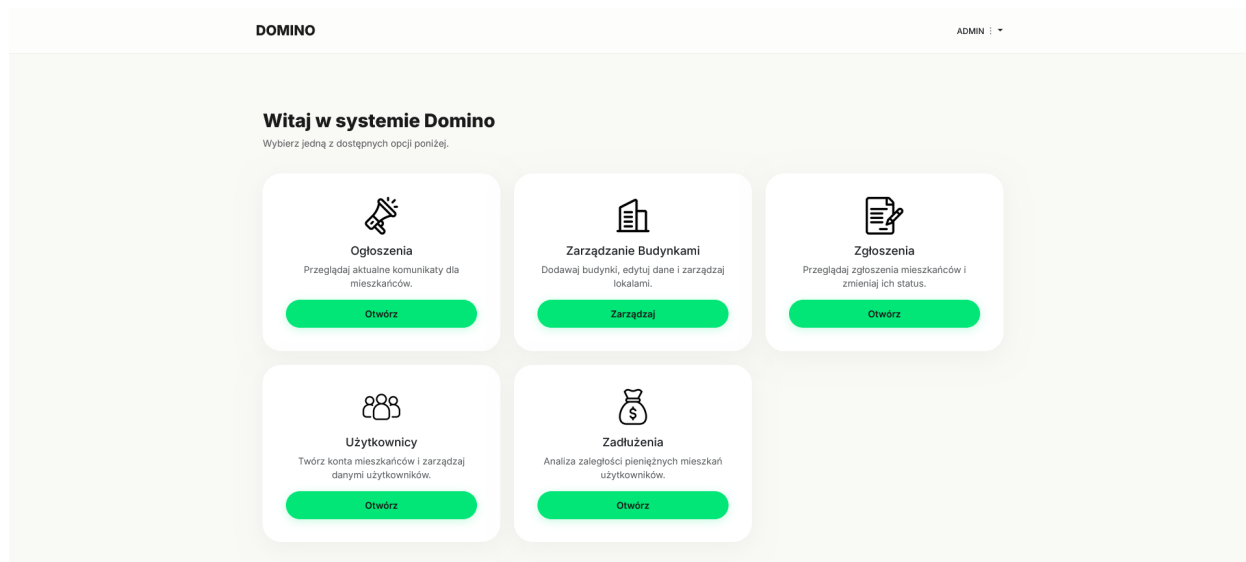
DOMINO

ADMIN

Witaj w systemie Domino

Wybierz jedną z dostępnych opcji poniżej.

Ogłoszenia

Przeglądaj aktualne komunikaty dla mieszkańców.

Otwórz

Zarządzanie Budynkami

Dodawaj budynki, edytuj dane i zarządzaj lokalami.

Zarządzaj

Zgłoszenia

Przeglądaj zgłoszenia mieszkańców i zmieniaj ich status.

Otwórz

Użytkownicy

Twórz konta mieszkańców i zarządzaj danymi użytkowników.

Otwórz

Zadłużenia

Analiza zaległości pieniężnych mieszkań użytkowników.

Otwórz